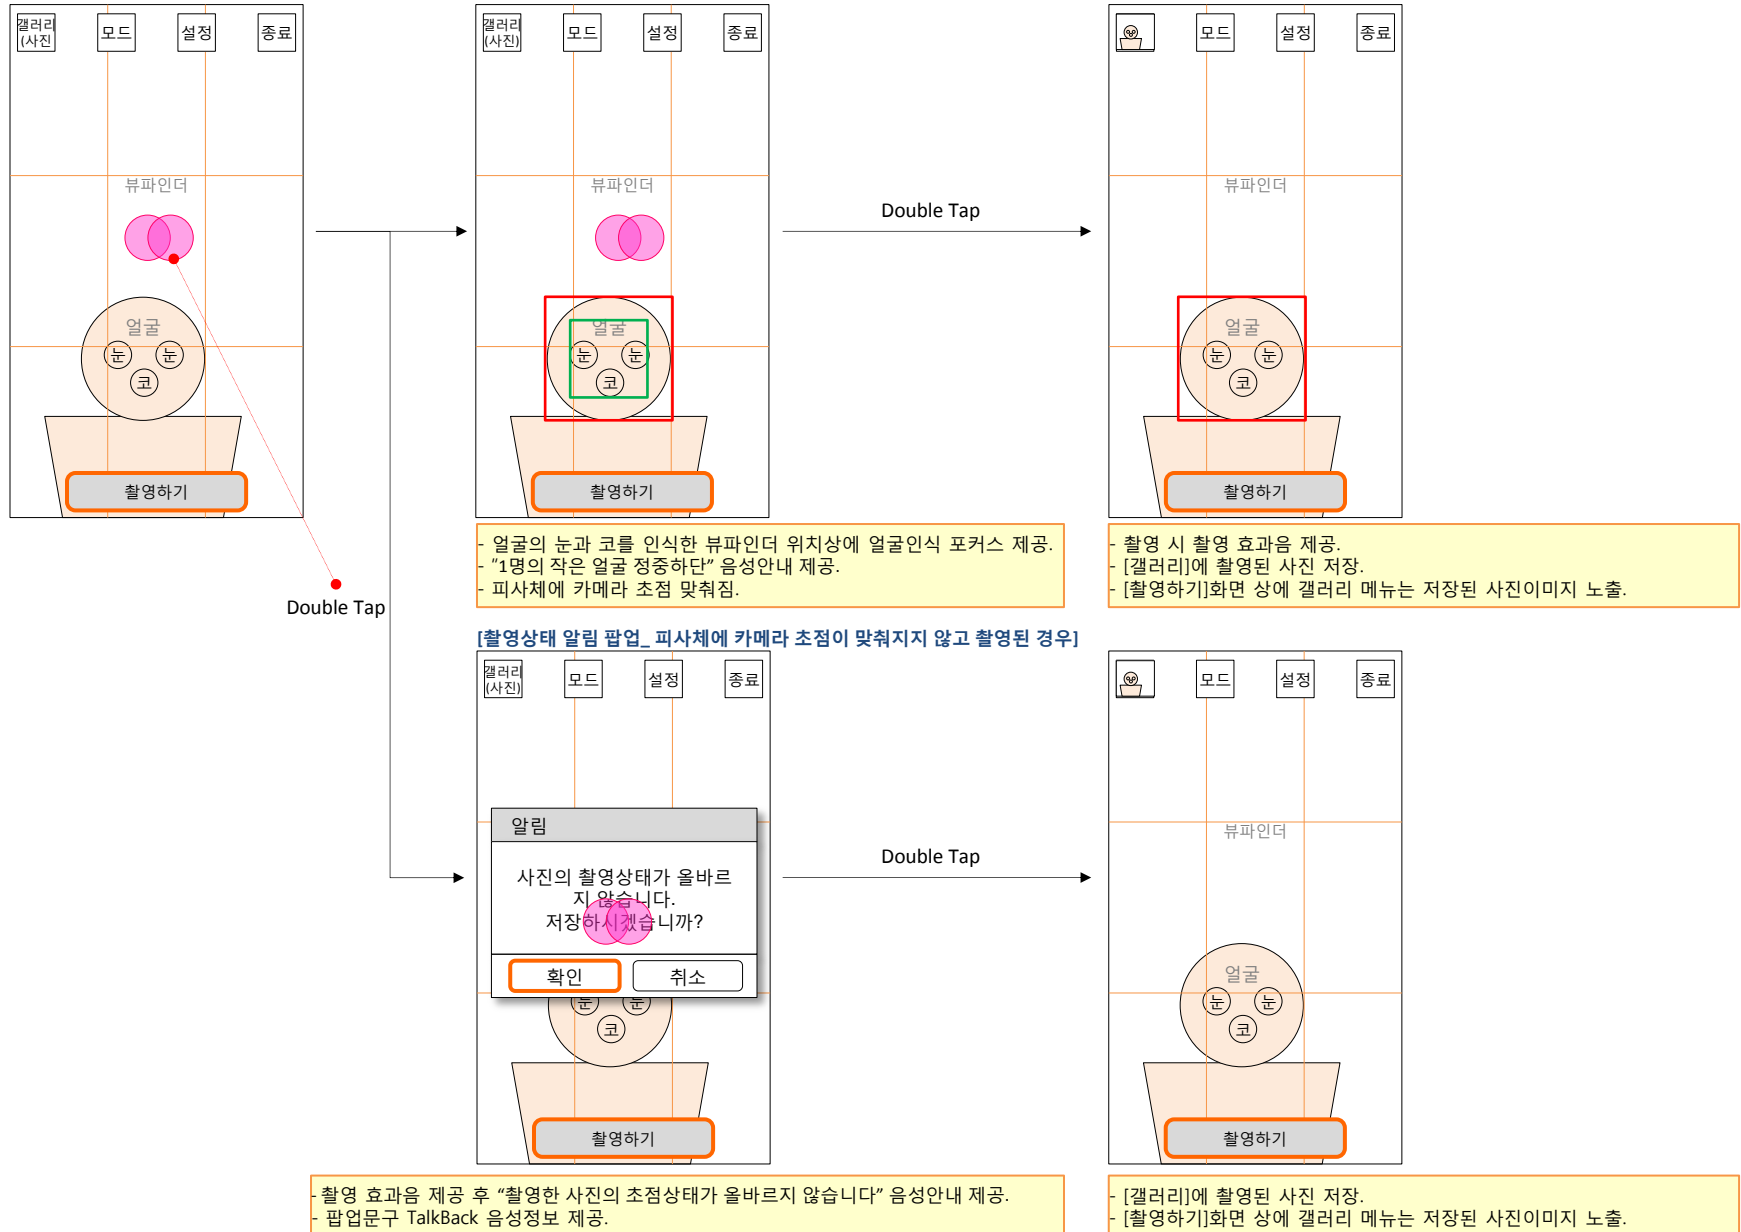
갤러리 (사진)

모드

설정

종료

뷰파인더

얼굴

눈

눈

코

촬영하기

Double Tap

갤러리 (사진)

모드

설정

종료

뷰파인더

얼굴

눈

눈

코

촬영하기

- 얼굴의 눈과 코를 인식한 뷰파인더 위치상에 얼굴인식 포커스 제공.
- "1명의 작은 얼굴 정중하단" 음성안내 제공.
- 피사체에 카메라 초점 맞춰짐.

Double Tap

모드

설정

종료

뷰파인더

얼굴

눈

눈

코

촬영하기

- 촬영 시 촬영 효과음 제공.
- [갤러리]에 촬영된 사진 저장.
- [촬영하기]화면 상에 갤러리 메뉴는 저장된 사진이미지 노출.

[촬영상태 알림 팝업_ 피사체에 카메라 초점이 맞춰지지 않고 촬영된 경우]

갤러리 (사진)

모드

설정

종료

알림

사진의 촬영상태가 올바르지 않습니다.
저장하시겠습니까?

확인

취소

눈

눈

코

촬영하기

- 촬영 효과음 제공 후 "촬영한 사진의 초점상태가 올바르지 않습니다" 음성안내 제공.
- 팝업문구 TalkBack 음성정보 제공.

Double Tap

모드

설정

종료

뷰파인더

얼굴

눈

눈

코

촬영하기

- [갤러리]에 촬영된 사진 저장.
- [촬영하기]화면 상에 갤러리 메뉴는 저장된 사진이미지 노출.